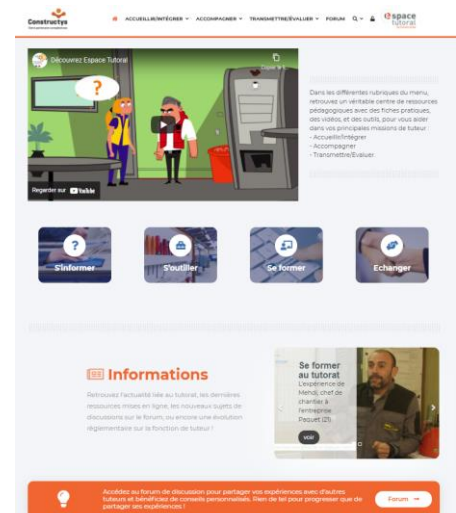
Constructys

ACCUEILLIR/INTÉGRER ACCOMPAGNER TRANSMETTRE/ÉVALUER FORUM

Espace tutoral

Découvrez Espace Tutoral

Regarder sur YouTube

Dans les différentes rubriques du menu, retrouvez un véritable centre de ressources pédagogiques avec des fiches pratiques, des vidéos, et des outils, pour vous aider dans vos principales missions de tuteur :
- Accueillir/Intégrer
- Accompagner
- Transmettre/Evaluer

S'informer

S'outiller

Se former

Echanger

Informations

Retrouvez l'actualité liée au tutorat, les dernières ressources mises en ligne, les nouveaux sujets de discussions sur le forum, ou encore une évolution réglementaire sur la fonction de tuteur !

Se former au tutorat
L'expérience de Mehdi, chef de chantier à l'entreprise Pasquet (21)

Voir

Accédez au forum de discussion pour partager vos expériences avec d'autres tuteurs et bénéficiez de conseils personnalisés. Rien de tel pour progresser que de partager ses expériences !

Forum →